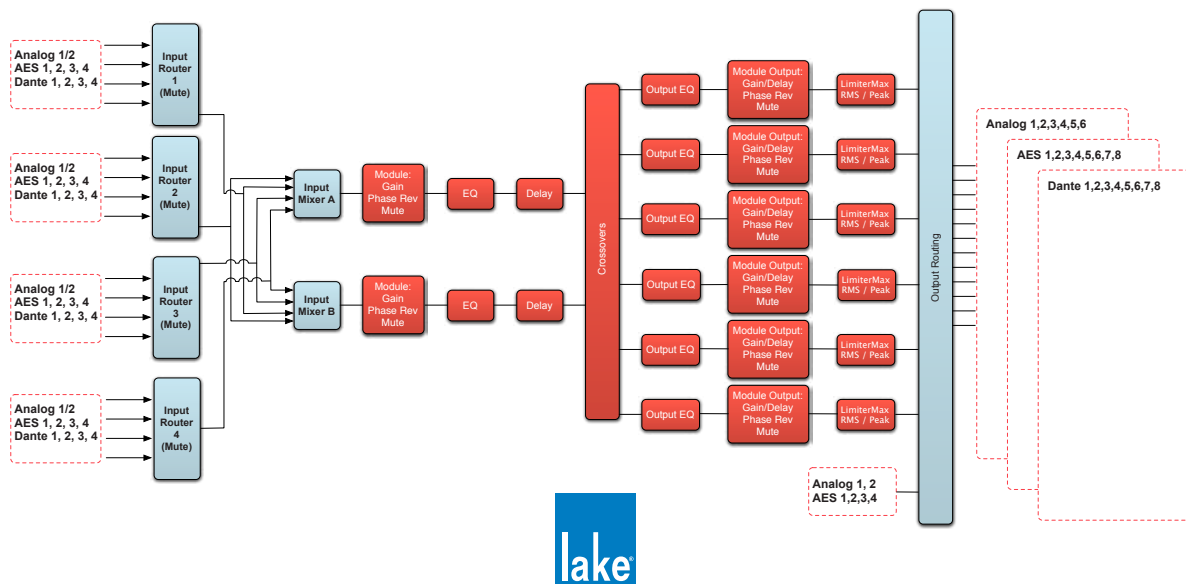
Analog 1/2
AES 1, 2, 3, 4
Dante 1, 2, 3, 4

Input Router 1 (Mute)

Analog 1/2
AES 1, 2, 3, 4
Dante 1, 2, 3, 4

Input Router 2 (Mute)

Analog 1/2
AES 1, 2, 3, 4
Dante 1, 2, 3, 4

Input Router 3 (Mute)

Analog 1/2
AES 1, 2, 3, 4
Dante 1, 2, 3, 4

Input Router 4 (Mute)

Input Mixer A

Input Mixer B

Module: Gain Phase Rev Mute

EQ

Delay

Module: Gain Phase Rev Mute

EQ

Delay

Crossovers

Output EQ

Module Output: Gain/Delay Phase Rev Mute

LimiterMax RMS / Peak

Output EQ

Module Output: Gain/Delay Phase Rev Mute

LimiterMax RMS / Peak

Output EQ

Module Output: Gain/Delay Phase Rev Mute

LimiterMax RMS / Peak

Output EQ

Module Output: Gain/Delay Phase Rev Mute

LimiterMax RMS / Peak

Output EQ

Module Output: Gain/Delay Phase Rev Mute

LimiterMax RMS / Peak

Output EQ

Module Output: Gain/Delay Phase Rev Mute

LimiterMax RMS / Peak

Output Routing

Analog 1,2,3,4,5,6

AES 1,2,3,4,5,6,7,8

Dante 1,2,3,4,5,6,7,8

Analog 1, 2
AES 1,2,3,4

lake®